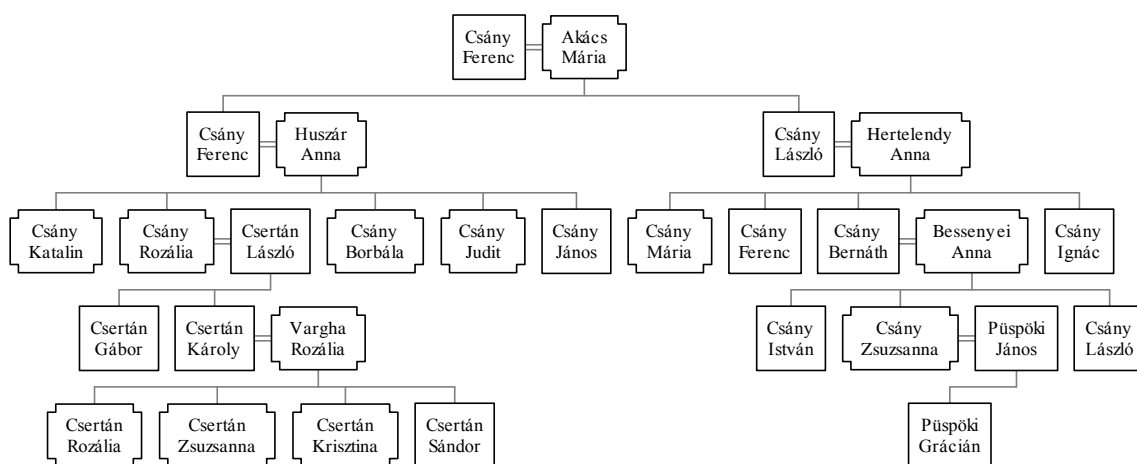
Csány Ferenc
Akács Mária

Csány Ferenc
Huszár Anna

Csány László
Hertelendy Anna

Csány Katalin
Csány Rozália
Csertán László
Csány Borbála
Csány Judit
Csány János

Csány Mária
Csány Ferenc
Csány Bernáth
Bessenyei Anna
Csány Ignác

Csertán Gábor
Csertán Károly
Vargha Rozália

Csány István
Csány Zsuzsanna
Püspöki János
Csány László

Csertán Rozália
Csertán Zsuzsanna
Csertán Krisztina
Csertán Sándor

Püspöki Grácián